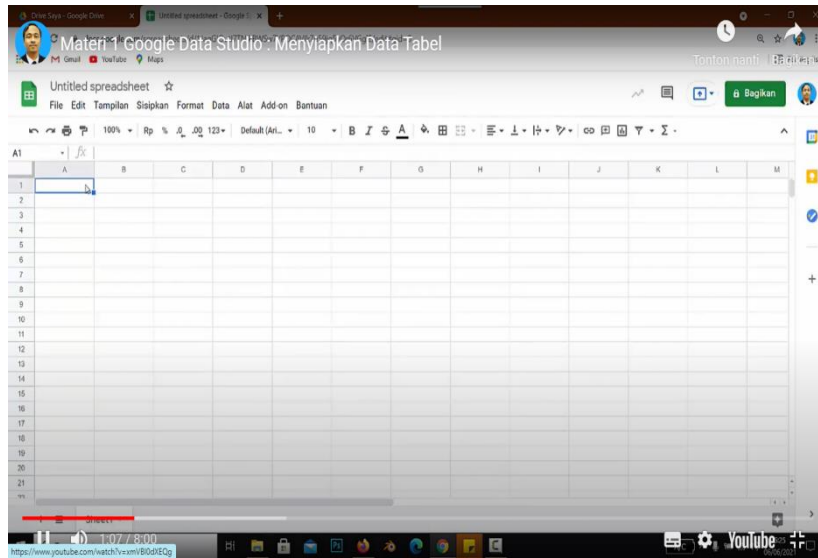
Drive Saya - Google Drive
Untitled spreadsheet - Google S
Materi 1 Google Data Studio : Menyiapkan Data Tabel
Gmail YouTube Maps
Tonton nanti Bagikan
Untitled spreadsheet
File Edit Tampilan Sisipkan Format Data Alat Add-on Bantuan
Bagikan
100% Rp % .0 .00 123 Default (Ari... 10 B I S A
A1 fx

| | A | B | C | D | E | F | G | H | I | J | K | L | M |
|---|---|---|---|---|---|---|---|---|---|---|---|---|---|
| 1 | | | | | | | | | | | | | |
| 2 | | | | | | | | | | | | | |
| 3 | | | | | | | | | | | | | |
| 4 | | | | | | | | | | | | | |
| 5 | | | | | | | | | | | | | |
| 6 | | | | | | | | | | | | | |
| 7 | | | | | | | | | | | | | |
| 8 | | | | | | | | | | | | | |
| 9 | | | | | | | | | | | | | |
| 10 | | | | | | | | | | | | | |
| 11 | | | | | | | | | | | | | |
| 12 | | | | | | | | | | | | | |
| 13 | | | | | | | | | | | | | |
| 14 | | | | | | | | | | | | | |
| 15 | | | | | | | | | | | | | |
| 16 | | | | | | | | | | | | | |
| 17 | | | | | | | | | | | | | |
| 18 | | | | | | | | | | | | | |
| 19 | | | | | | | | | | | | | |
| 20 | | | | | | | | | | | | | |
| 21 | | | | | | | | | | | | | |

Sheet1
1:07 / 8:00
https://www.youtube.com/watch?v=xmVBl0dXEQg
YouTube
06/06/2021